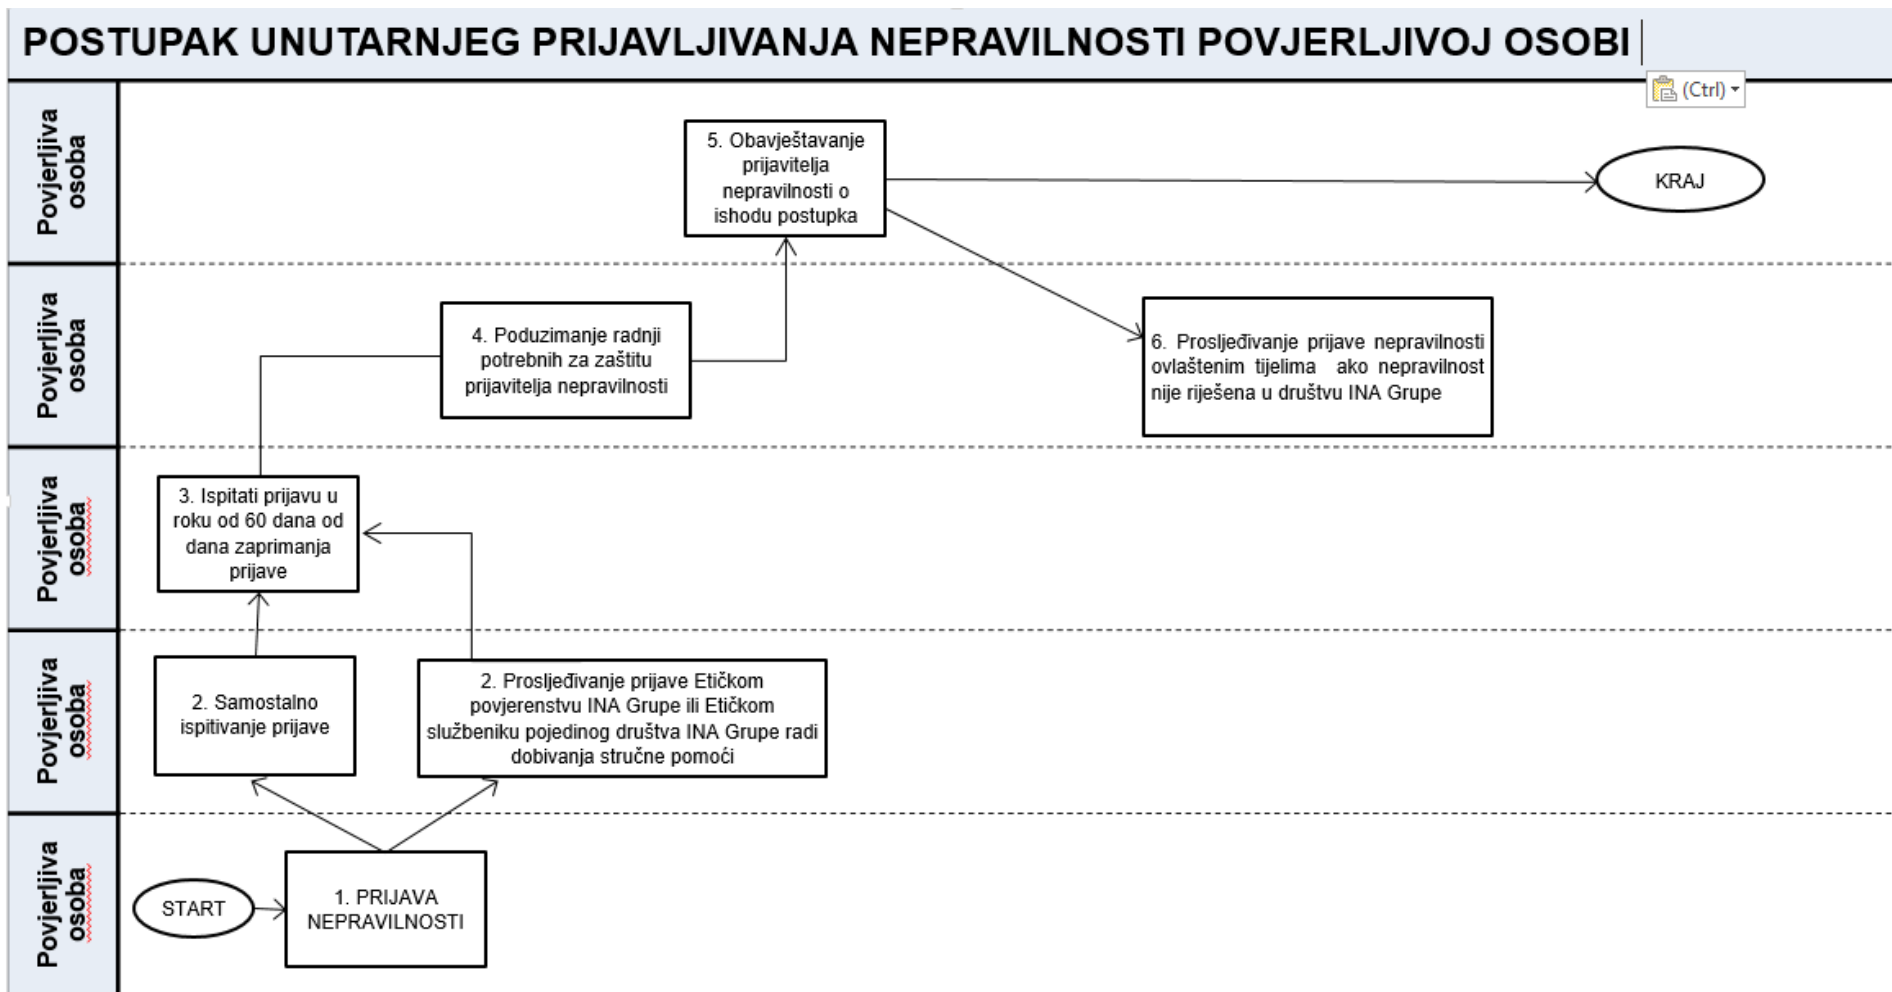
POSTUPAK UNUTARNJEG PRIJAVLJIVANJA NEPRAVILNOSTI POVJERLJIVOJ OSOBI

(Ctrl)

Povjerljiva osoba

5. Obavješťavanje prijavitelja nepravilnosti o ishodu postupka

KRAJ

Povjerljiva osoba

4. Poduzimanje radnji potrebnih za zaštitu prijavitelja nepravilnosti

6. Prosljeđivanje prijave nepravilnosti ovlaštenim tijelima ako nepravilnost nije riješena u društvu INA Grupe

Povjerljiva osoba

3. Ispitati prijavu u roku od 60 dana od dana zaprimanja prijave

Povjerljiva osoba

2. Samostalno ispitivanje prijave

2. Prosljeđivanje prijave Etičkom povjerenstvu INA Grupe ili Etičkom službeniku pojedinog društva INA Grupe radi dobivanja stručne pomoći

Povjerljiva osoba

START

1. PRIJAVA NEPRAVILNOSTI